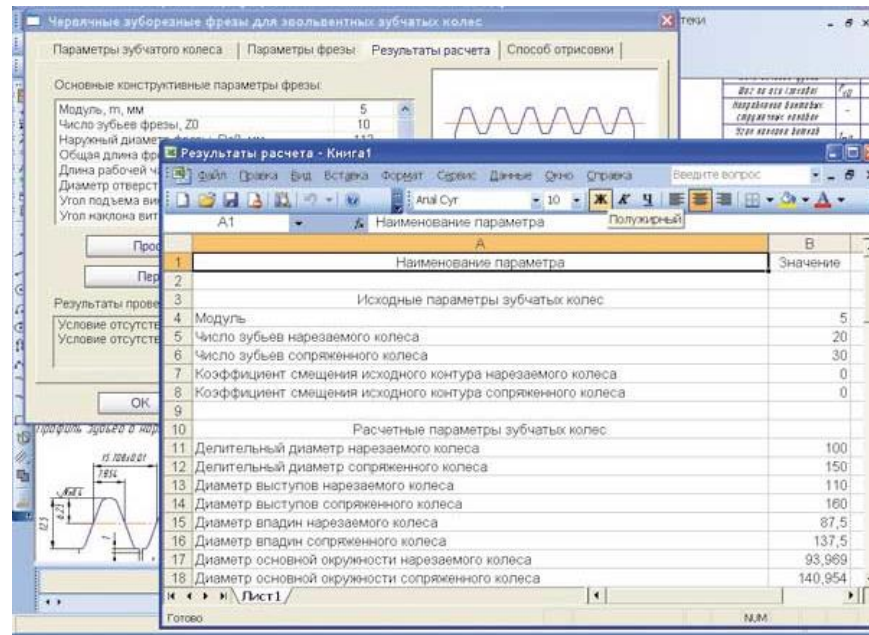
Червячные зуборезные фрезы для эвольвентных зубчатых колес

Параметры зубчатого колеса | Параметры фрезы | Результаты расчета | Способ отрисовки

Основные конструктивные параметры фрезы:

Модуль, m, мм 5
Число зубьев фрезы, Z0 10
Наружный диаметр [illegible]
Общая длина фр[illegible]
Длина рабочей ч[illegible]
Диаметр отверст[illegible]
Угол подъема ви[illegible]
Угол наклона вит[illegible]

Прос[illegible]
Пер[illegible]

Результаты прове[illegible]

Условие отсутст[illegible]
Условие отсутст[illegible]

OK

Профиль зубьев в нор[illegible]

теки

Результаты расчета - Книга1

Файл Правка Вид Вставка Формат Сервис Данные Окно Справка Введите вопрос

Arial Cyr 10 Ж К Ч

Полужирный

A1 fx Наименование параметра

| | A | B |
|---|---|---|
| 1 | Наименование параметра | Значение |
| 2 | | |
| 3 | Исходные параметры зубчатых колес | |
| 4 | Модуль | 5 |
| 5 | Число зубьев нарезаемого колеса | 20 |
| 6 | Число зубьев сопряженного колеса | 30 |
| 7 | Коэффициент смещения исходного контура нарезаемого колеса | 0 |
| 8 | Коэффициент смещения исходного контура сопряженного колеса | 0 |
| 9 | | |
| 10 | Расчетные параметры зубчатых колес | |
| 11 | Делительный диаметр нарезаемого колеса | 100 |
| 12 | Делительный диаметр сопряженного колеса | 150 |
| 13 | Диаметр выступов нарезаемого колеса | 110 |
| 14 | Диаметр выступов сопряженного колеса | 160 |
| 15 | Диаметр впадин нарезаемого колеса | 87,5 |
| 16 | Диаметр впадин сопряженного колеса | 137,5 |
| 17 | Диаметр основной окружности нарезаемого колеса | 93,969 |
| 18 | Диаметр основной окружности сопряженного колеса | 140,954 |

Лист1

Готово

NUM